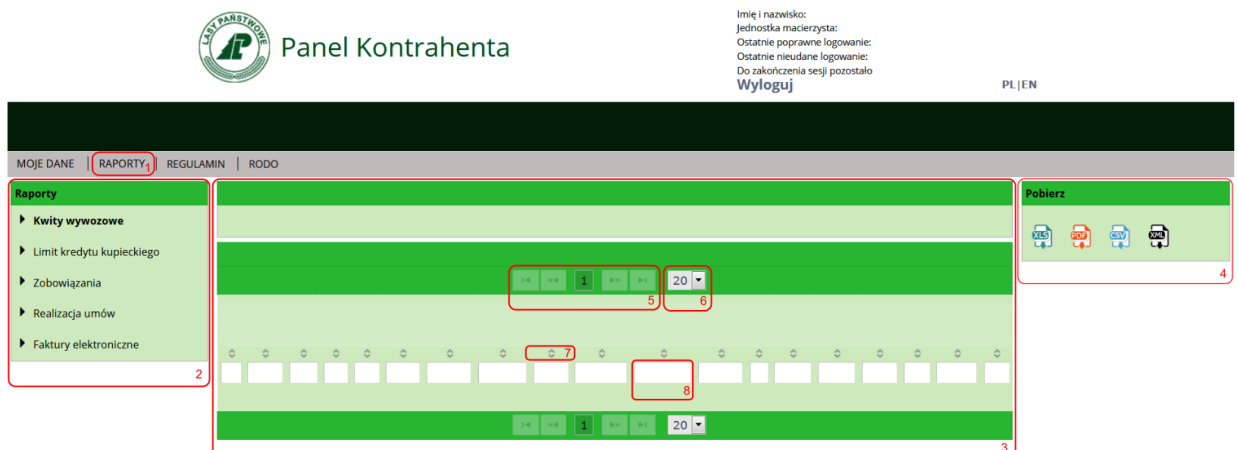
LASY PAŃSTWOWE

Panel Kontrahenta

Imię i nazwisko:
Jednostka macierzysta:
Ostatnie poprawne logowanie:
Ostatnie nieudane logowanie:
Do zakończenia sesji pozostało
Wyloguj

PL|EN

MOJE DANE | RAPORTY 1 | REGULAMIN | RODO

Raporty
Kwity wywozowe
Limit kredytu kupieckiego
Zobowiązania
Realizacja umów
Faktury elektroniczne
2

1
5
20
6
7
8
1
20
3

Pobierz
XLS PDF CSV XML
4